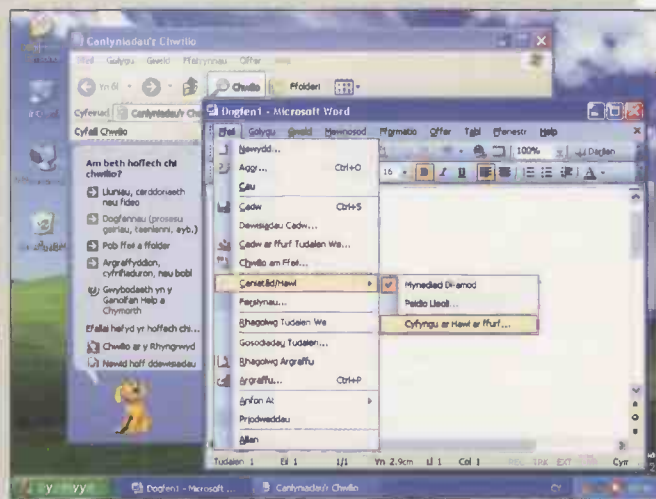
Canlyniadau'r Chwilio

Ffeil Golygu Gweld Ffefrynnau Offer

Yn ôl · Chwilio Ffolderi

Cyfeiriad Canlyniadau'r Ch

Cyfaill Chwilio

Am beth hoffech chi chwilio?

Lluniau, cerddoriaeth neu fideo

Dogfennau (prosesu geiriau, taenlenni, ayb.)

Pob ffeil a ffolder

Argraffyddion, cyfrifiaduron, neu bobl

Gwybodaeth yn y Ganolfan Help a Chymorth

Efallai hefyd yr hoffech chi...

Chwilio ar y Rhyngrwyd

Newid hoff ddewisiadau

Dogfen1 - Microsoft Word

Ffeil Golygu Gweld Mewnosod Fformatio Offer Tabl Ffenestr Help

Newydd...

Agor... Ctrl+O

Cau

Cadw Ctrl+S

Dewisiadau Cadw...

Cadw ar ffurf Tudalen We...

Chwilio am Ffeil...

Caniatâd/Hawl

Paratoi...

Rhagolwg Tudalen We

Gosodiadau Tudalen...

Rhagolwg Argraffu

Argraffu... Ctrl+P

Anfon At

Priodweddau

Allan

Mynediad Di-amod

Peidio Lleoli...

Cyfyngu ar Hawl ar ffurf...

16 100% Darllen

Tudalen 1 Ad 1 1/1 Yn 2.9cm Ll 1 Col 1 Cym

Dogfen1 - Microsoft ... Canlyniadau'r Chwilio